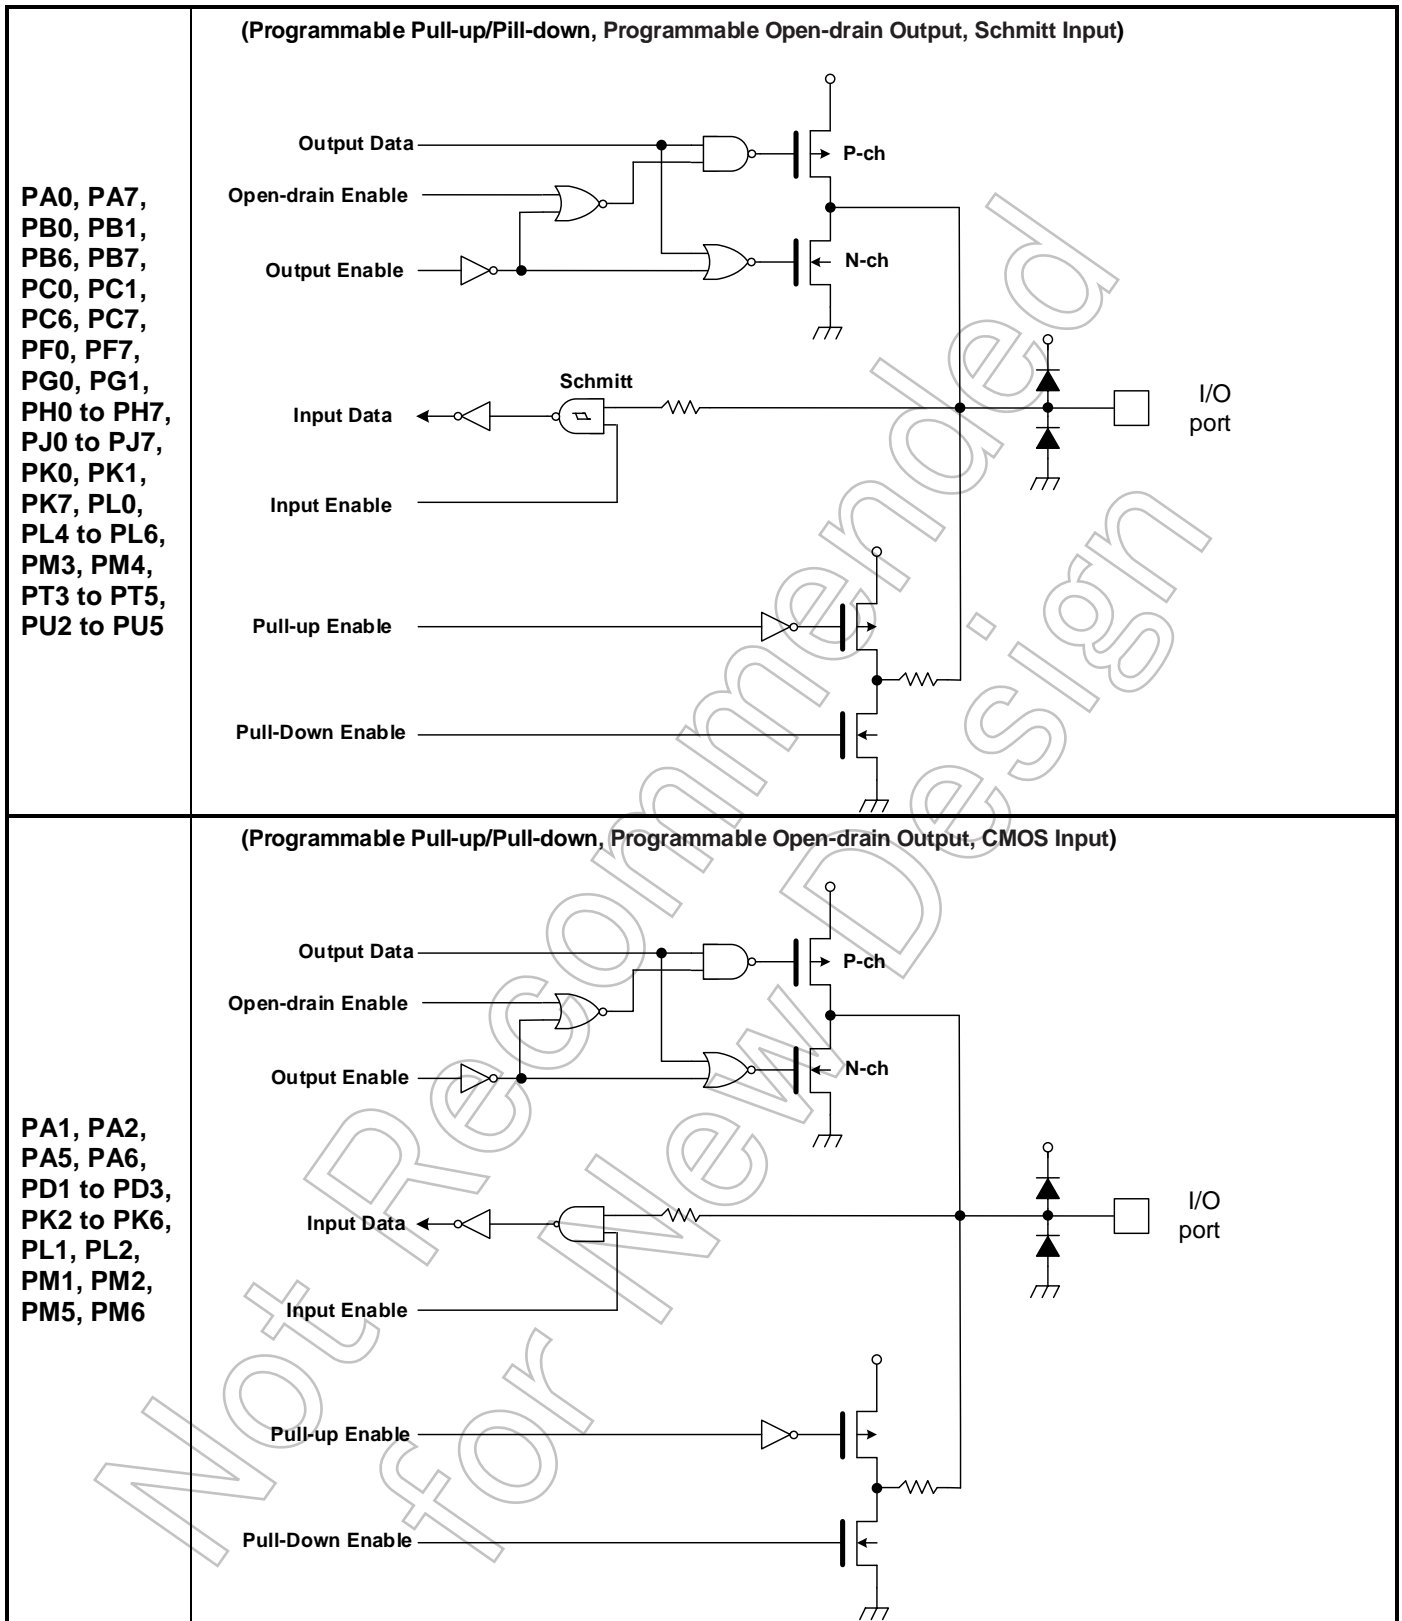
| | |
|---|---|
| PA0, PA7, PB0, PB1, PB6, PB7, PC0, PC1, PC6, PC7, PF0, PF7, PG0, PG1, PH0 to PH7, PJ0 to PJ7, PK0, PK1, PK7, PL0, PL4 to PL6, PM3, PM4, PT3 to PT5, PU2 to PU5 | (Programmable Pull-up/Pill-down, Programmable Open-drain Output, Schmitt Input) Output Data, Open-drain Enable, Output Enable, P-ch, N-ch, Schmitt, Input Data, Input Enable, I/O port, Pull-up Enable, Pull-Down Enable |
| PA1, PA2, PA5, PA6, PD1 to PD3, PK2 to PK6, PL1, PL2, PM1, PM2, PM5, PM6 | (Programmable Pull-up/Pull-down, Programmable Open-drain Output, CMOS Input) Output Data, Open-drain Enable, Output Enable, P-ch, N-ch, Input Data, Input Enable, I/O port, Pull-up Enable, Pull-Down Enable |

Not Recommended for New Design